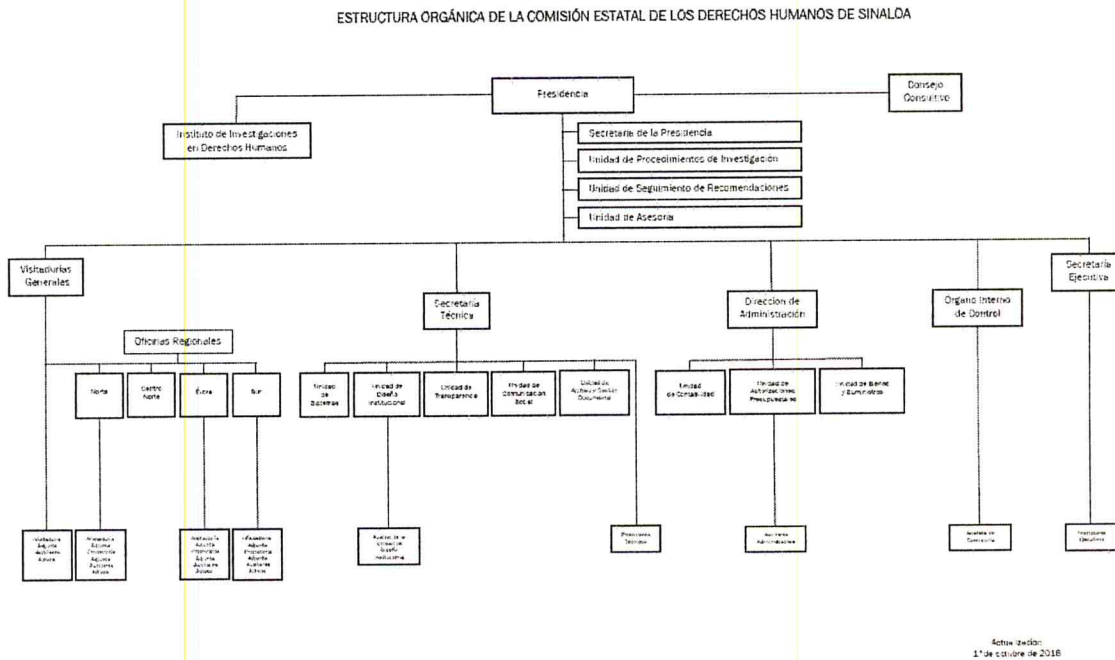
ESTRUCTURA ORGÁNICA DE LA COMISIÓN ESTATAL DE LOS DERECHOS HUMANOS DE SINALOA

Presidencia

Consejo Consultivo

Instituto de Investigaciones en Derechos Humanos

Secretaría de la Presidencia

Unidad de Procedimientos de Investigación

Unidad de Seguimiento de Recomendaciones

Unidad de Asesoría

Visitadurías Generales

Secretaría Técnica

Dirección de Administración

Órgano Interno de Control

Secretaría Ejecutiva

Oficinas Regionales

Norte

Centro Norte

Évora

Sur

Unidad de Sistemas

Unidad de Diseño Institucional

Unidad de Transparencia

Unidad de Comunicación Social

Unidad de Actualización Documental

Unidad de Contabilidad

Unidad de Autorizaciones Presupuestales

Unidad de Bienes y Suministros

Visitaduría Adjunta Auxiliares Activos

Visitaduría Adjunta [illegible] Auxiliares Activos

Visitaduría Adjunta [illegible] Auxiliares Activos

Visitaduría Adjunta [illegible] Auxiliares Activos

Auxiliares de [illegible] Diseño Institucional

Promotores Técnicos

Auxiliares Administrativos

Auxiliar de Contraloría

Promotores Ejecutivos

Actualización
1° de octubre de 2016